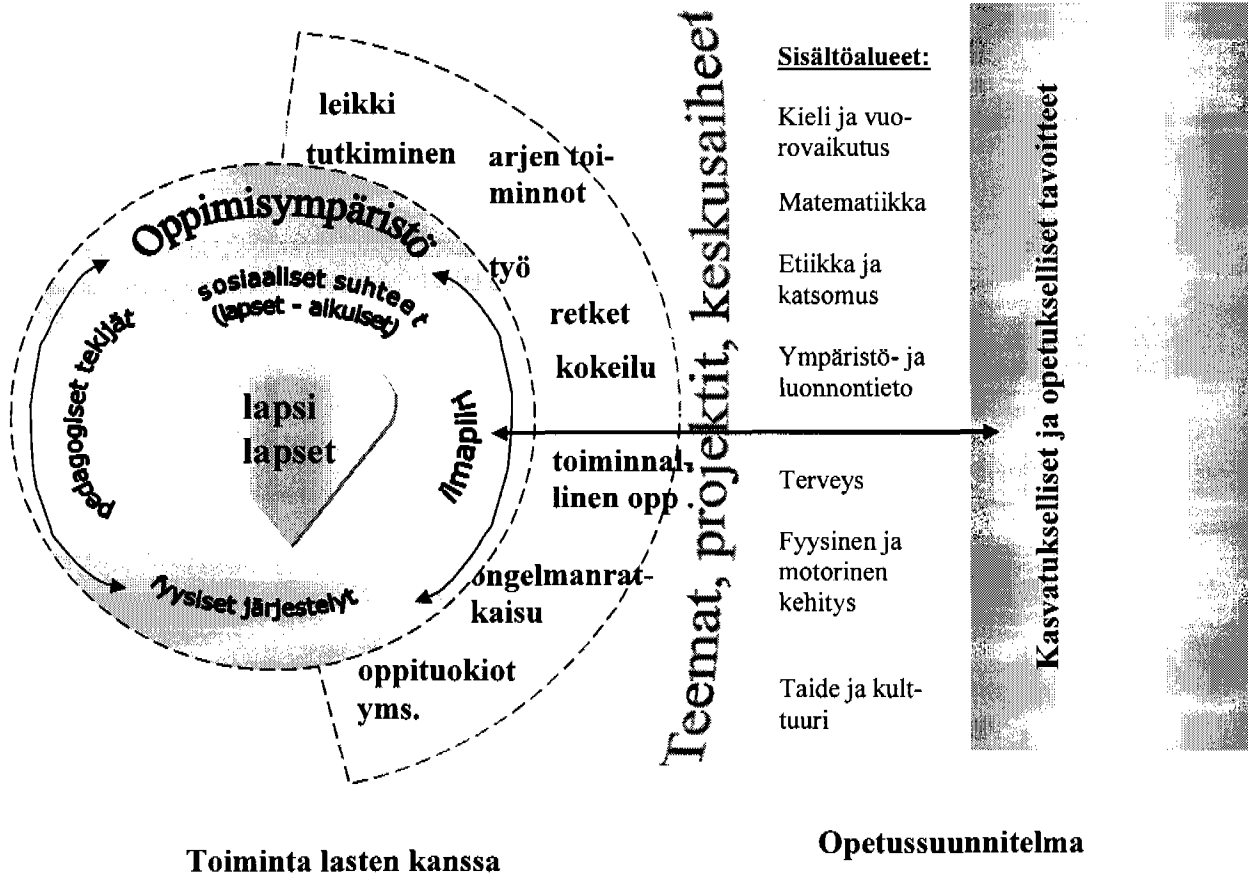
leikki

tutkiminen

arjen toiminnot

Oppimisympäristö

työ

sosiaaliset suhteet (lapset - aikuiset)

pedagogiset tekijät

retket

kokeilu

lapsi
lapset

ilmapiiri

toiminnallinen opp.

fyysiset järjestelyt

ongelmanratkaisu

oppituokiot yms.

Teemat, projektit, keskusaiheet

Sisältöalueet:

Kieli ja vuorovaikutus

Matematiikka

Etiikka ja katsomus

Ympäristö- ja luonnontieto

Terveys

Fyysinen ja motorinen kehitys

Taide ja kulttuuri

Kasvatukselliset ja opetukselliset tavoitteet

Toiminta lasten kanssa

Opetussuunnitelma